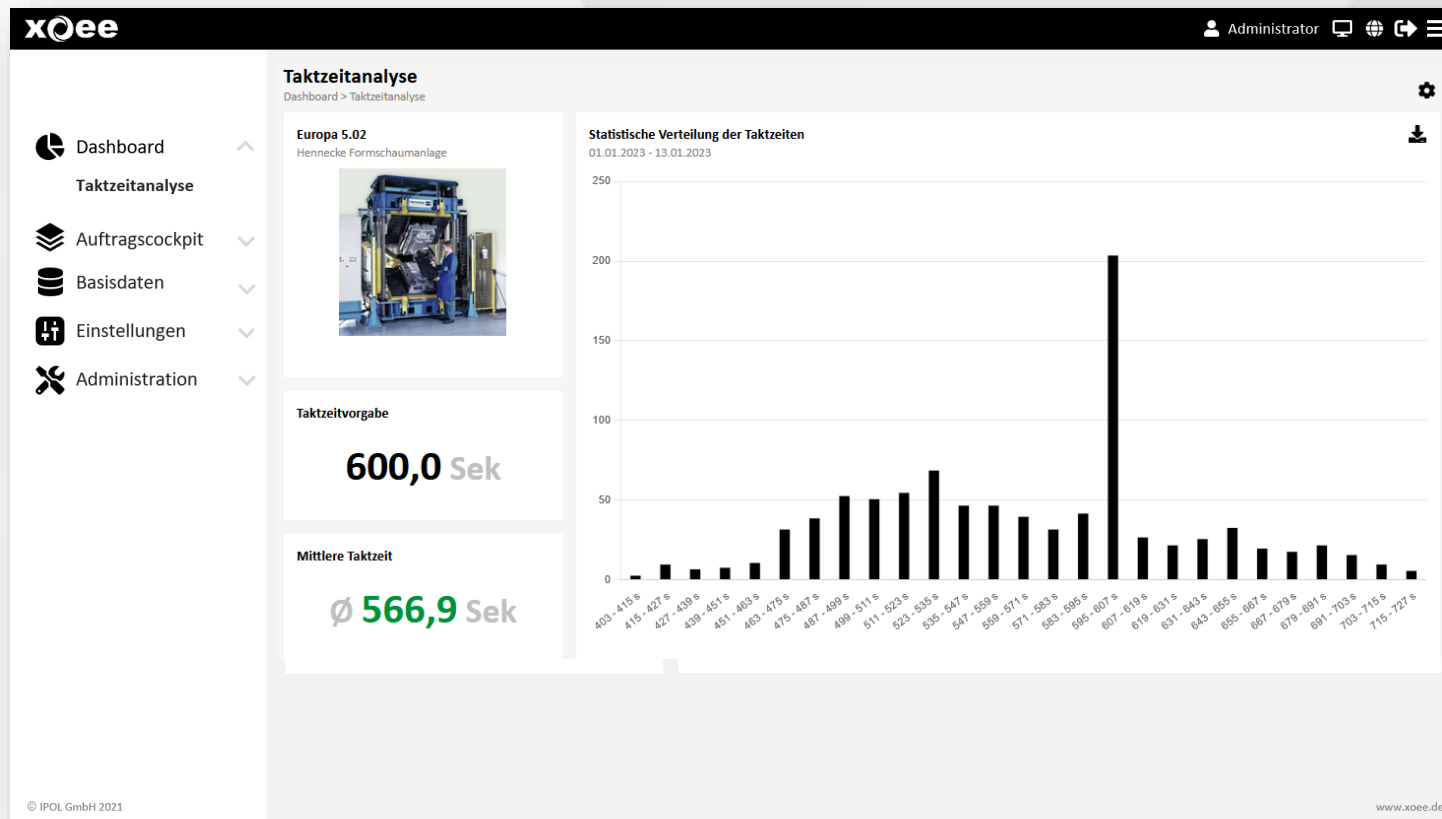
xoee

Administrator

Dashboard
Taktzeitanalyse
Auftragscockpit
Basisdaten
Einstellungen
Administration

Taktzeitanalyse
Dashboard > Taktzeitanalyse

Europa 5.02
Hennecke Formschaumanlage

Taktzeitvorgabe
600,0 Sek

Mittlere Taktzeit
Ø 566,9 Sek

Statistische Verteilung der Taktzeiten
01.01.2023 - 13.01.2023

250
200
150
100
50
0

403 - 415 s
415 - 427 s
427 - 439 s
439 - 451 s
451 - 463 s
463 - 475 s
475 - 487 s
487 - 499 s
499 - 511 s
511 - 523 s
523 - 535 s
535 - 547 s
547 - 559 s
559 - 571 s
571 - 583 s
583 - 595 s
595 - 607 s
607 - 619 s
619 - 631 s
631 - 643 s
643 - 655 s
655 - 667 s
667 - 679 s
679 - 691 s
691 - 703 s
703 - 715 s
715 - 727 s

© IPOL GmbH 2021
www.xoee.de